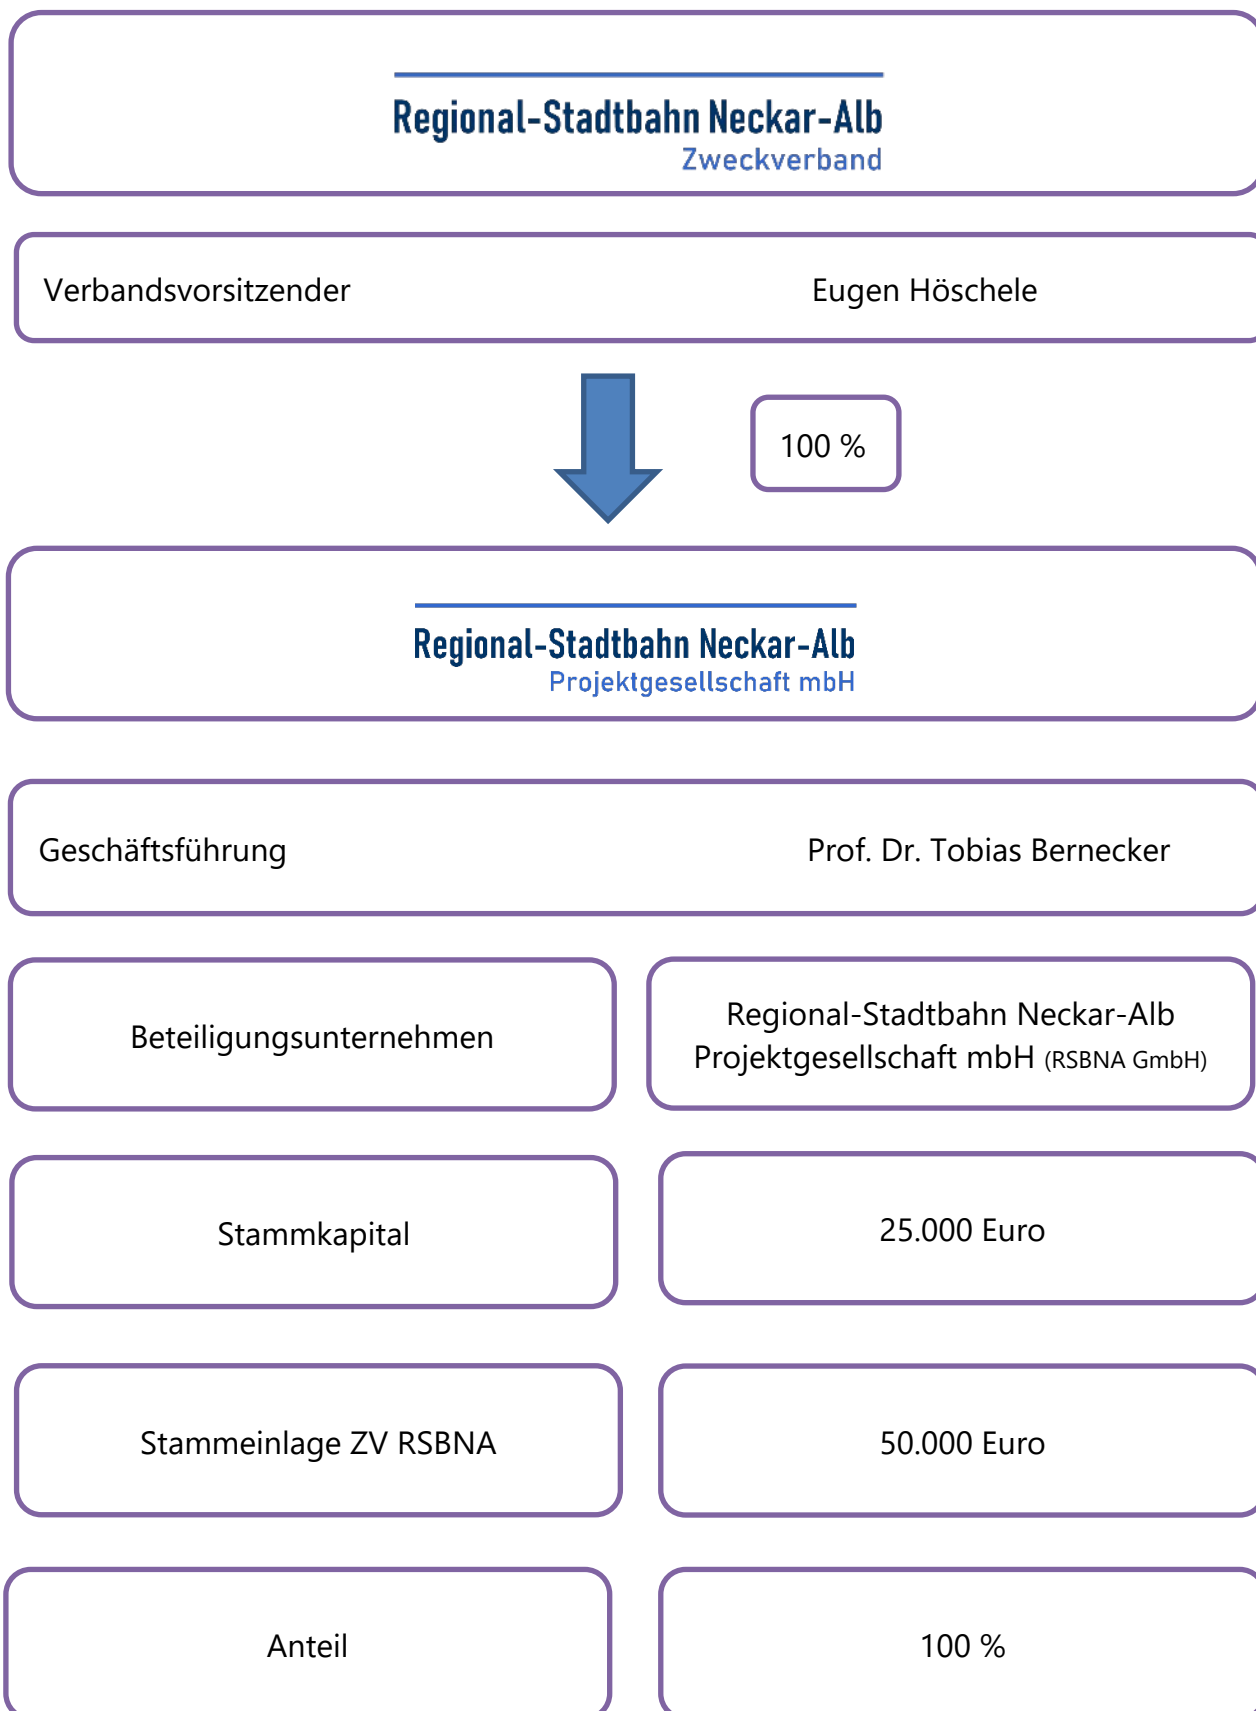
Regional-Stadtbahn Neckar-Alb
Zweckverband

Verbandsvorsitzender Eugen Höschele

100 %

Regional-Stadtbahn Neckar-Alb
Projektgesellschaft mbH

Geschäftsführung Prof. Dr. Tobias Bernecker

| Beteiligungsunternehmen | Regional-Stadtbahn Neckar-Alb Projektgesellschaft mbH (RSBNA GmbH) |
|---|---|
| Stammkapital | 25.000 Euro |
| Stammeinlage ZV RSBNA | 50.000 Euro |
| Anteil | 100 % |